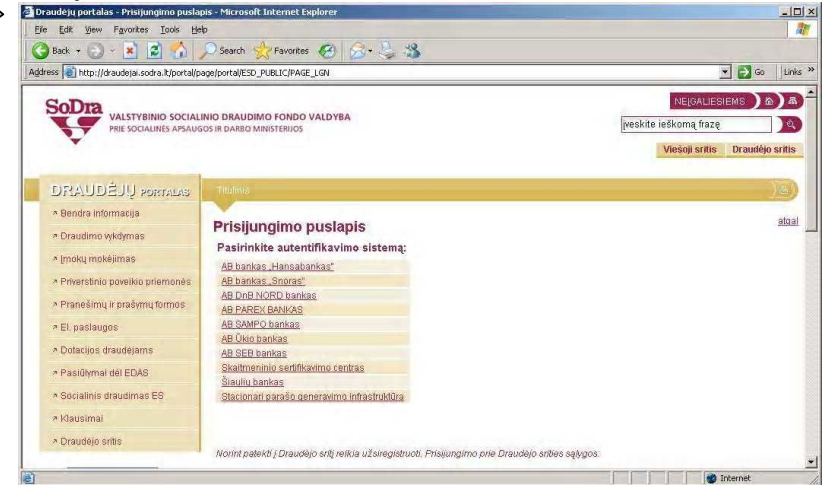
Draudėjų portalas - Prisijungimo puslapis - Microsoft Internet Explorer

File Edit View Favorites Tools Help

Back Search Favorites

Address http://draudejai.sodra.lt/portal/page/portal/ESD_PUBLIC/PAGE_LGN Go Links »

SoDra VALSTYBINIO SOCIALINIO DRAUDIMO FONDO VALDYBA PRIE SOCIALINĖS APSAUGOS IR DARBO MINISTERIJOS

NEĮGALIESIEMS

Įveskite ieškomą frazę

Viešoji sritis Draudėjo sritis

DRAUDĖJŲ PORTALAS

Titulinis

Bendra informacija
Draudimo vykdymas
Įmokų mokėjimas
Priverstinio poveikio priemonės
Pranešimų ir prašymų formos
El. paslaugos
Dotacijos draudėjams
Pasiūlymai dėl EDAS
Socialinis draudimas ES
Klausimai
Draudėjo sritis

Prisijungimo puslapis

atgal

Pasirinkite autentifikavimo sistemą:

AB bankas „Hansabankas"
AB bankas „Snoras"
AB DnB NORD bankas
AB PAREX BANKAS
AB SAMPO bankas
AB Ūkio bankas
AB SEB bankas
Skaitmeninio sertifikavimo centras
Šiaulių bankas
Stacionari parašo generavimo infrastruktūra

Norint patekti į Draudėjo sritį reikia užsiregistruoti. Prisijungimo prie Draudėjo srities sąlygos.

Internet